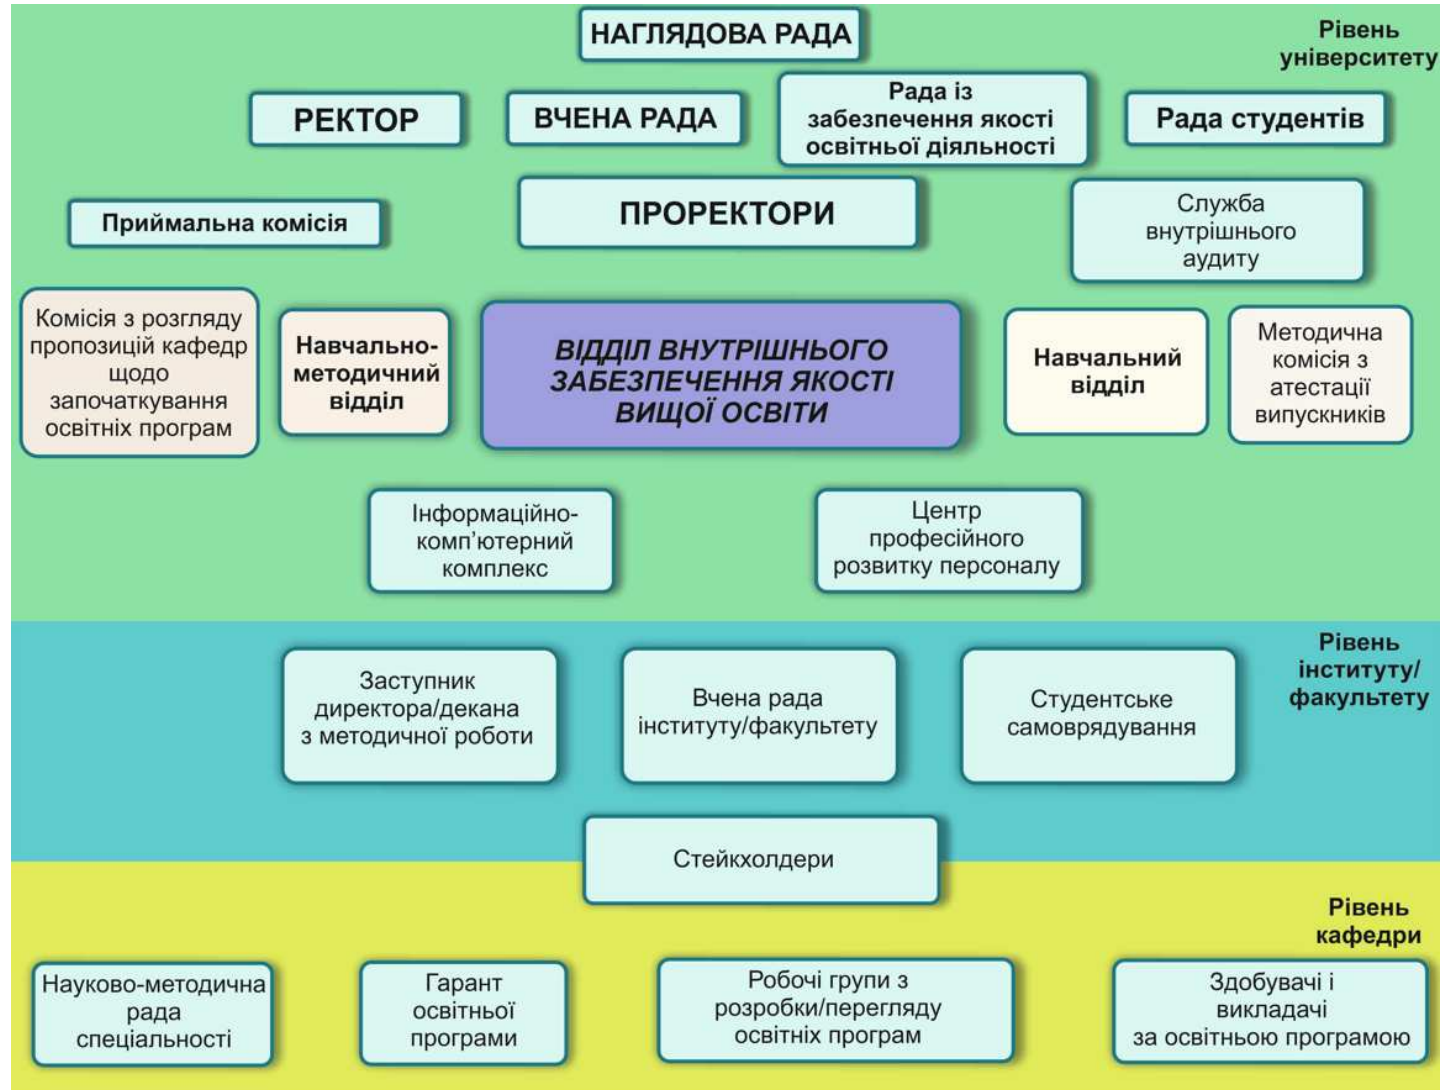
НАГЛЯДОВА РАДА

Рівень університету

РЕКТОР

ВЧЕНА РАДА

Рада із забезпечення якості освітньої діяльності

Рада студентів

Приймальна комісія

ПРОРЕКТОРИ

Служба внутрішнього аудиту

Комісія з розгляду пропозицій кафедр щодо започаткування освітніх програм

Навчально-методичний відділ

ВІДДІЛ ВНУТРІШНЬОГО ЗАБЕЗПЕЧЕННЯ ЯКОСТІ ВИЩОЇ ОСВІТИ

Навчальний відділ

Методична комісія з атестації випускників

Інформаційно-комп'ютерний комплекс

Центр професійного розвитку персоналу

Рівень інституту/ факультету

Заступник директора/декана з методичної роботи

Вчена рада інституту/факультету

Студентське самоврядування

Стейкхолдери

Рівень кафедри

Науково-методична рада спеціальності

Гарант освітньої програми

Робочі групи з розробки/перегляду освітніх програм

Здобувачі і викладачі за освітньою програмою